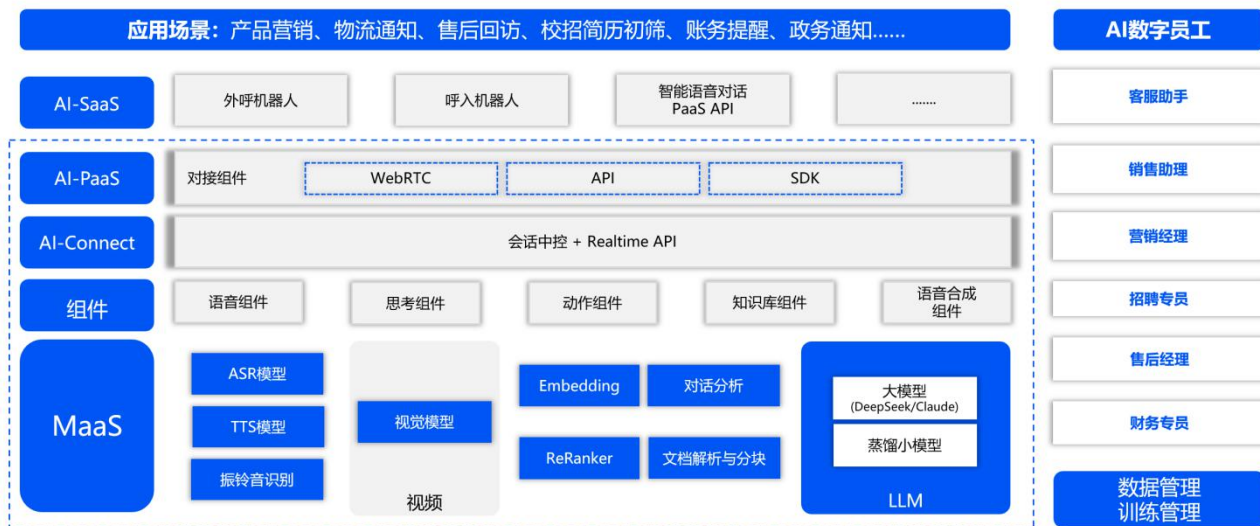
应用场景：产品营销、物流通知、售后回访、校招简历初筛、账务提醒、政务通知……

AI数字员工

AI-SaaS

外呼机器人

呼入机器人

智能语音对话 PaaS API

.......

客服助手

AI-PaaS

对接组件

WebRTC

API

SDK

销售助理

AI-Connect

会话中控 + Realtime API

营销经理

组件

语音组件

思考组件

动作组件

知识库组件

语音合成组件

招聘专员

MaaS

ASR模型

TTS模型

振铃音识别

视觉模型

视频

Embedding

对话分析

ReRanker

文档解析与分块

大模型 (DeepSeek/Claude)

蒸馏小模型

LLM

售后经理

财务专员

数据管理
训练管理